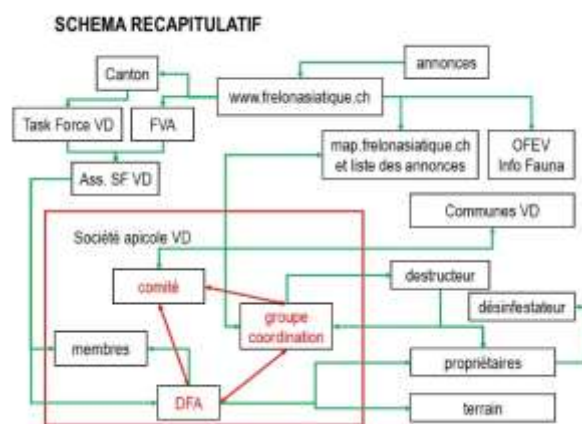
SCHEMA RECAPITULATIF

annonces

Canton

www.frelonasiatique.ch

Task Force VD

FVA

map.frelonasiatique.ch et liste des annonces

OFEV Info Fauna

Ass. SF VD

Communes VD

Société apicole VD

destructeur

comité

désinfestateur

groupe coordination

membres

propriétaires

DFA

terrain